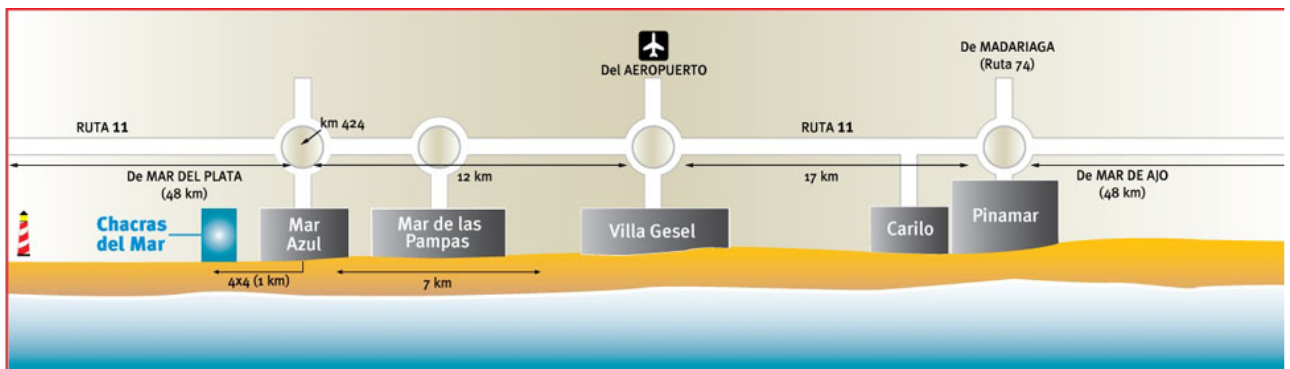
Del AEROPUERTO

De MADARIAGA
(Ruta 74)

RUTA 11

km 424

RUTA 11

De MAR DEL PLATA
(48 km)

12 km

17 km

De MAR DE AJO
(48 km)

Chacras del Mar

Mar Azul

Mar de las Pampas

Villa Gesel

Carilo

Pinamar

4x4 (1 km)

7 km